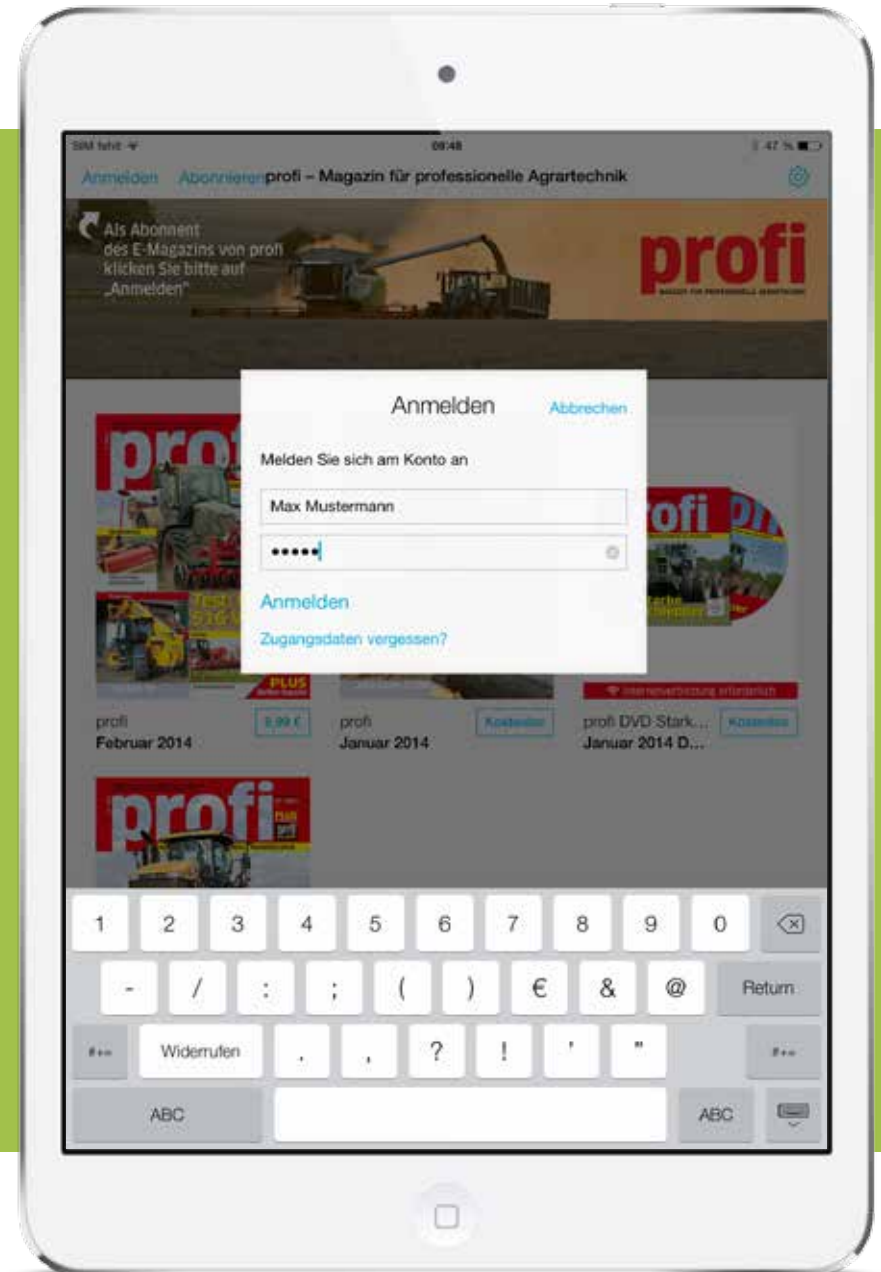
SIM fehlt 09:48 47 %

Anmelden Abonnieren profi – Magazin für professionelle Agrartechnik

Als Abonnent des E-Magazins von profi klicken Sie bitte auf „Anmelden"

profi
MAGAZIN FÜR PROFESSIONELLE AGRARTECHNIK

Anmelden Abbrechen

Melden Sie sich am Konto an

Max Mustermann

•••••

Anmelden

Zugangsdaten vergessen?

profi
Test
PLUS

Internetverbindung erforderlich

profi 9,99 €
Februar 2014

profi Kostenlos
Januar 2014

profi DVD Stark... Kostenlos
Januar 2014 D...

profi

1 2 3 4 5 6 7 8 9 0
- / : ; ( ) € & @ Return
#+= Widerrufen . , ? ! ' " #+=
ABC ABC